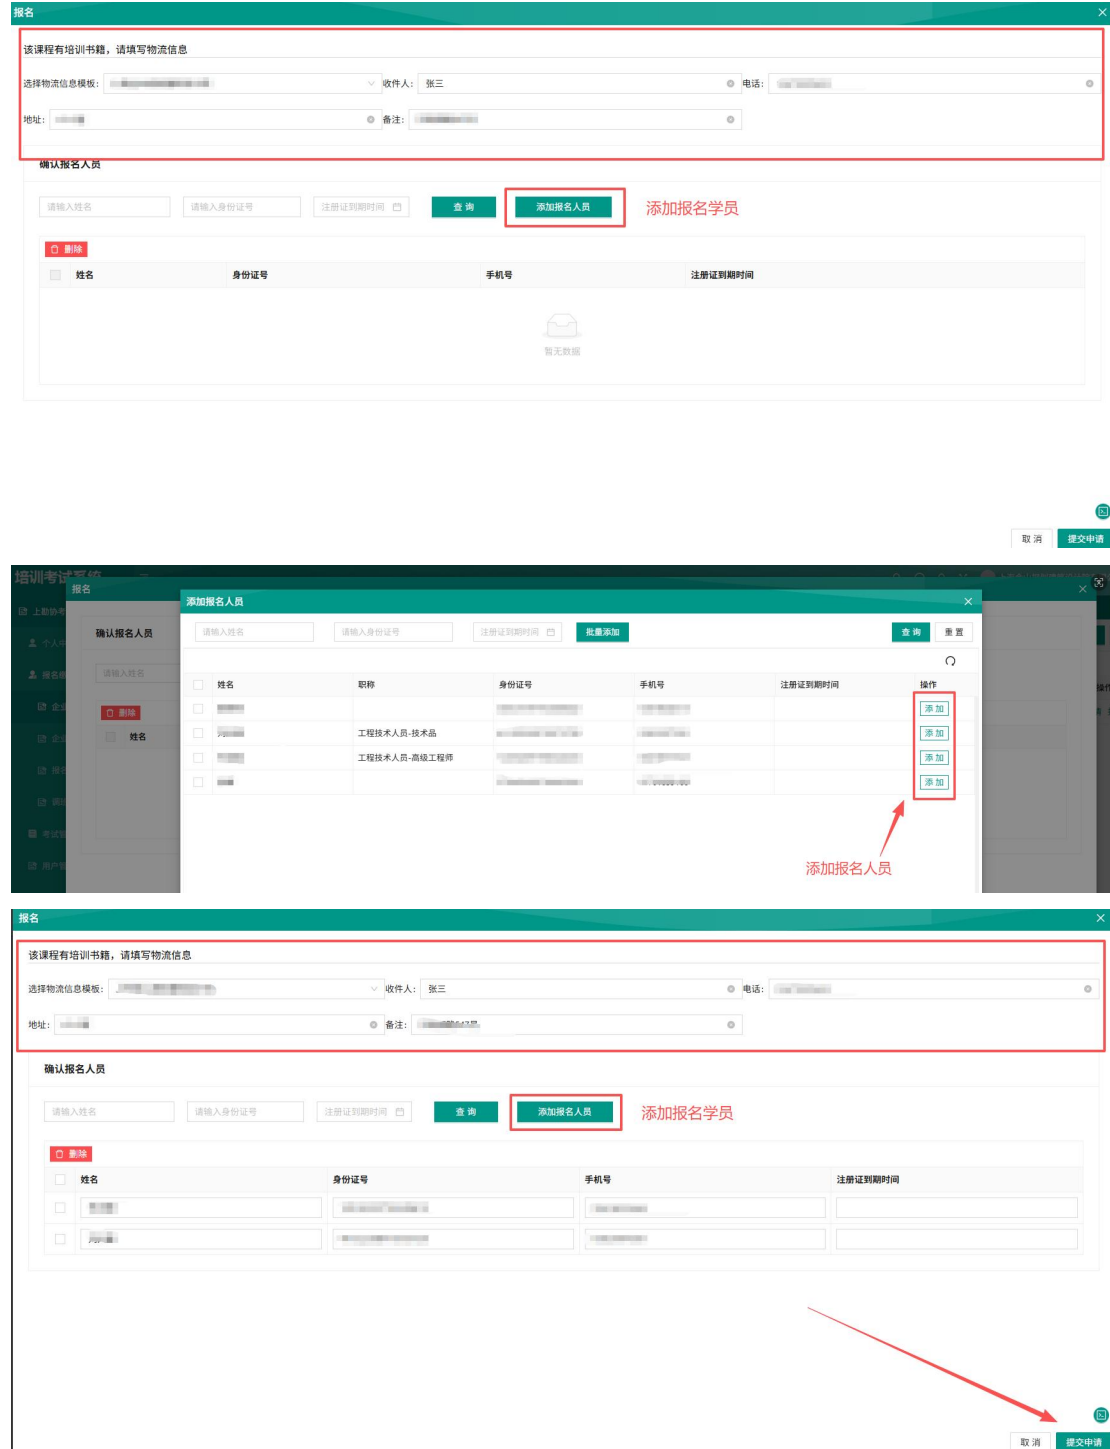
报名

该课程有培训书籍，请填写物流信息

选择物流信息模板： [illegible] 收件人： 张三 电话： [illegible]

地址： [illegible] 备注： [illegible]

确认报名人员

请输入姓名 请输入身份证号 注册证到期时间 查 询 添加报名人员 添加报名学员

删除

| 姓名 | 身份证号 | 手机号 | 注册证到期时间 |
|---|---|---|---|

暂无数据

取 消 提交申请

培训考试系统

报名

添加报名人员

确认报名人员

请输入姓名 请输入身份证号 注册证到期时间 批量添加 查 询 重 置

删除

姓名

| 姓名 | 职称 | 身份证号 | 手机号 | 注册证到期时间 | 操作 |
|---|---|---|---|---|---|
| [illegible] | | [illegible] | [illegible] | | 添 加 |
| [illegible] | 工程技术人员-技术品 | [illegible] | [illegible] | | 添 加 |
| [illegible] | 工程技术人员-高级工程师 | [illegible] | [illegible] | | 添 加 |
| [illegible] | | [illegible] | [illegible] | | 添 加 |

添加报名人员

报名

该课程有培训书籍，请填写物流信息

选择物流信息模板： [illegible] 收件人： 张三 电话： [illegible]

地址： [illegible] 备注： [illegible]

确认报名人员

请输入姓名 请输入身份证号 注册证到期时间 查 询 添加报名人员 添加报名学员

删除

| 姓名 | 身份证号 | 手机号 | 注册证到期时间 |
|---|---|---|---|
| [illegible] | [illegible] | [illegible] | |
| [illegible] | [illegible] | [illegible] | |

取 消 提交申请